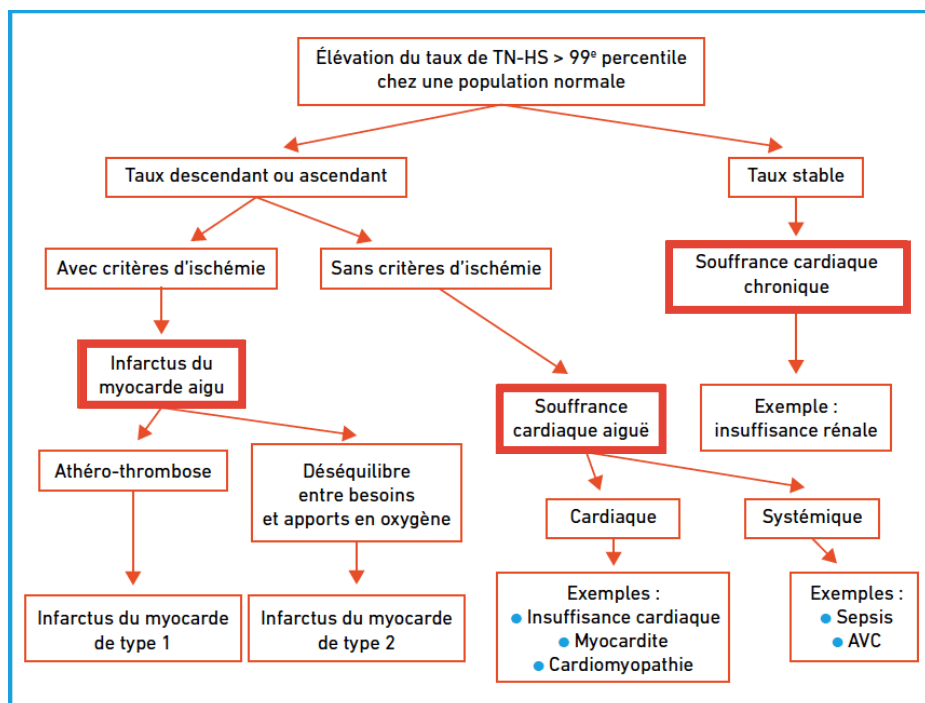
Élévation du taux de TN-HS > 99$^e$ percentile chez une population normale

Taux descendant ou ascendant

Taux stable

Avec critères d'ischémie

Sans critères d'ischémie

Souffrance cardiaque chronique

Infarctus du myocarde aigu

Souffrance cardiaque aiguë

Exemple : insuffisance rénale

Athéro-thrombose

Déséquilibre entre besoins et apports en oxygène

Cardiaque

Systémique

Infarctus du myocarde de type 1

Infarctus du myocarde de type 2

Exemples :
• Insuffisance cardiaque
• Myocardite
• Cardiomyopathie

Exemples :
• Sepsis
• AVC